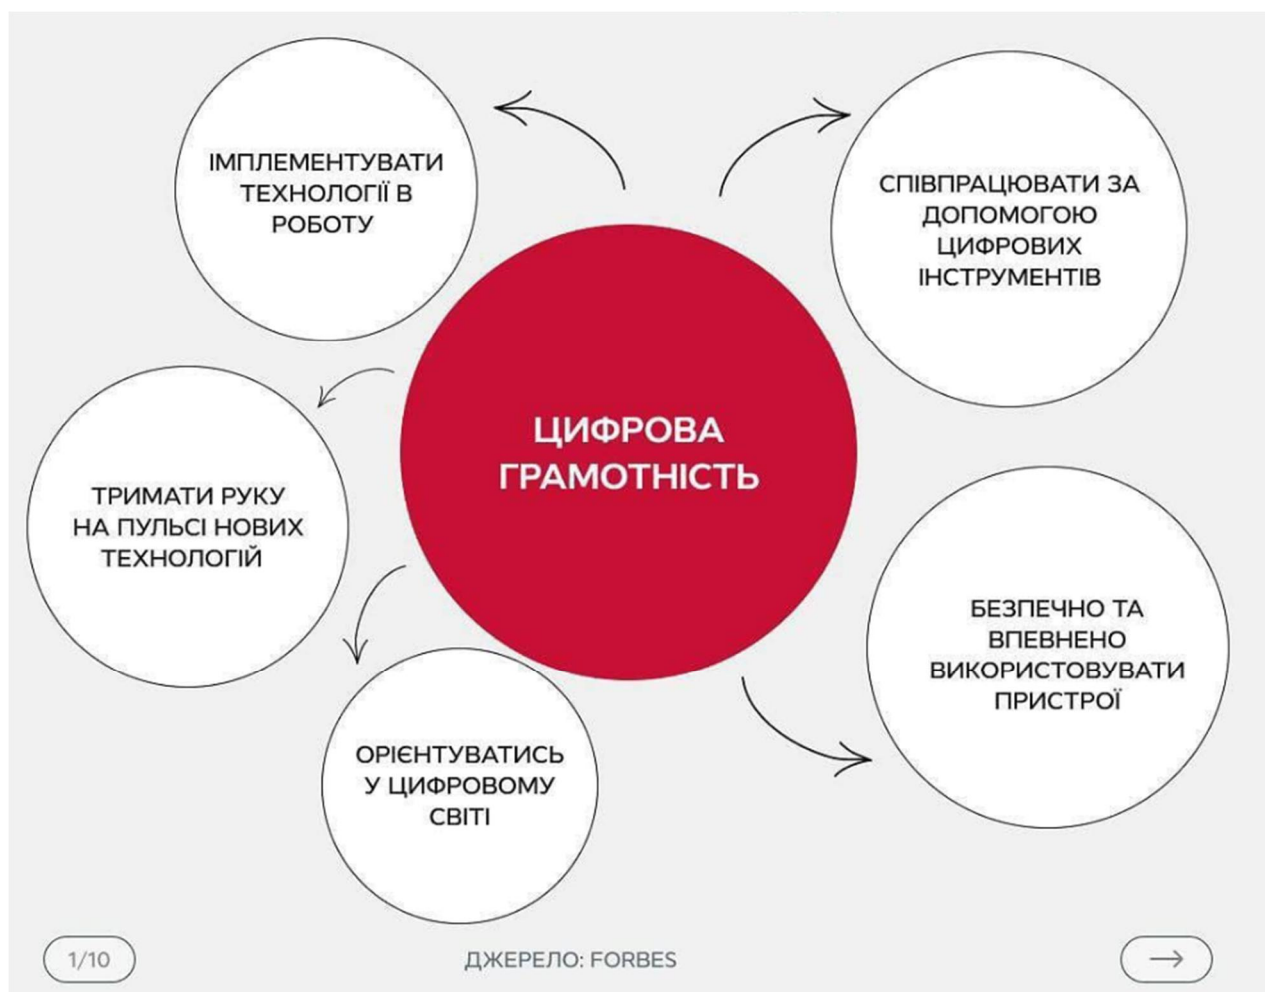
ЦИФРОВА ГРАМОТНІСТЬ

ІМПЛЕМЕНТУВАТИ ТЕХНОЛОГІЇ В РОБОТУ

СПІВПРАЦЮВАТИ ЗА ДОПОМОГОЮ ЦИФРОВИХ ІНСТРУМЕНТІВ

ТРИМАТИ РУКУ НА ПУЛЬСІ НОВИХ ТЕХНОЛОГІЙ

БЕЗПЕЧНО ТА ВПЕВНЕНО ВИКОРИСТОВУВАТИ ПРИСТРОЇ

ОРІЄНТУВАТИСЬ У ЦИФРОВОМУ СВІТІ

1/10

ДЖЕРЕЛО: FORBES